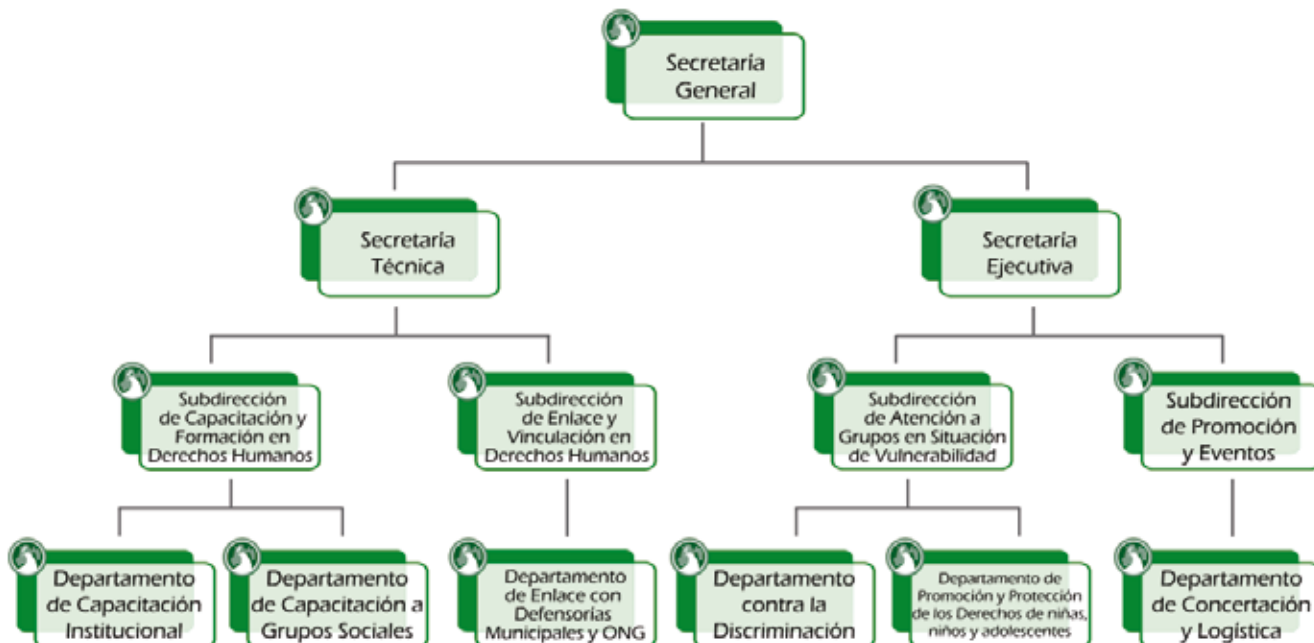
Secretaría General

Secretaría Técnica

Secretaría Ejecutiva

Subdirección de Capacitación y Formación en Derechos Humanos

Subdirección de Enlace y Vinculación en Derechos Humanos

Subdirección de Atención a Grupos en Situación de Vulnerabilidad

Subdirección de Promoción y Eventos

Departamento de Capacitación Institucional

Departamento de Capacitación a Grupos Sociales

Departamento de Enlace con Defensorías Municipales y ONG

Departamento contra la Discriminación

Departamento de Promoción y Protección de los Derechos de niñas, niños y adolescentes

Departamento de Concertación y Logística